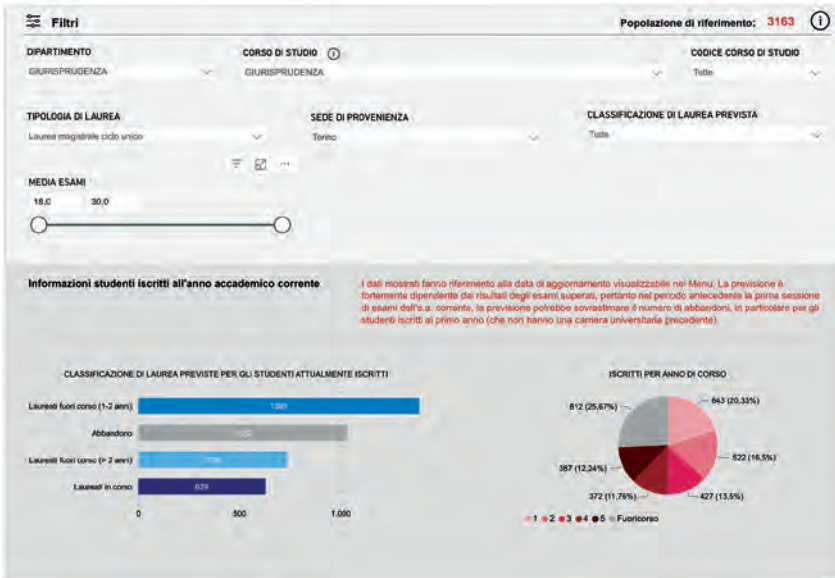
Filtri

Popolazione di riferimento: 3163

DIPARTIMENTO
GIURISPRUDENZA

CORSO DI STUDIO
GIURISPRUDENZA

CODICE CORSO DI STUDIO
Tutte

TIPOLOGIA DI LAUREA
Laurea magistrale ciclo unico

SEDE DI PROVENIENZA
Torino

CLASSIFICAZIONE DI LAUREA PREVISTA
Tutte

MEDIA ESAMI
18,0
30,0

Informazioni studenti iscritti all'anno accademico corrente

I dati mostrati fanno riferimento alla data di aggiornamento visualizzabile nel Menu. La previsione è fortemente dipendente dai risultati degli esami superati, pertanto nel periodo antecedente la prima sessione di esami dell'a.a. corrente, la previsione potrebbe sovrastimare il numero di abbandoni, in particolare per gli studenti iscritti al primo anno (che non hanno una carriera universitaria precedente).

CLASSIFICAZIONE DI LAUREA PREVISTE PER GLI STUDENTI ATTUALMENTE ISCRITTI

Laureati fuori corso (1-2 anni) 1380
Abbandono 1022
Laureati fuori corso (> 2 anni) 736
Laureati in corso 629

0
500
1.000

ISCRITTI PER ANNO DI CORSO

812 (25,67%)
643 (20,33%)
522 (16,5%)
387 (12,24%)
372 (11,76%)
427 (13,5%)

1 2 3 4 5 Fuoricorso